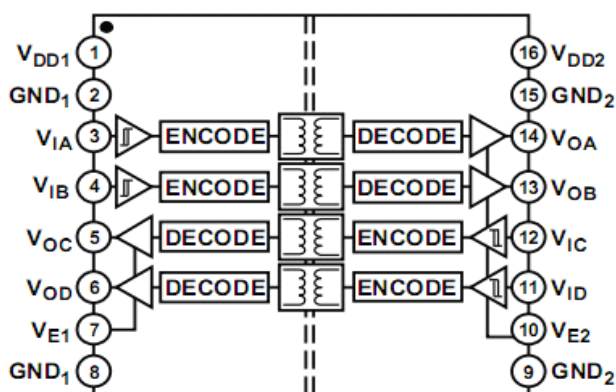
$V_{DD1}$ 1
$GND_1$ 2
$V_{IA}$ 3 ENCODE DECODE 14 $V_{OA}$
$V_{IB}$ 4 ENCODE DECODE 13 $V_{OB}$
$V_{OC}$ 5 DECODE ENCODE 12 $V_{IC}$
$V_{OD}$ 6 DECODE ENCODE 11 $V_{ID}$
$V_{E1}$ 7
$GND_1$ 8
16 $V_{DD2}$
15 $GND_2$
10 $V_{E2}$
9 $GND_2$